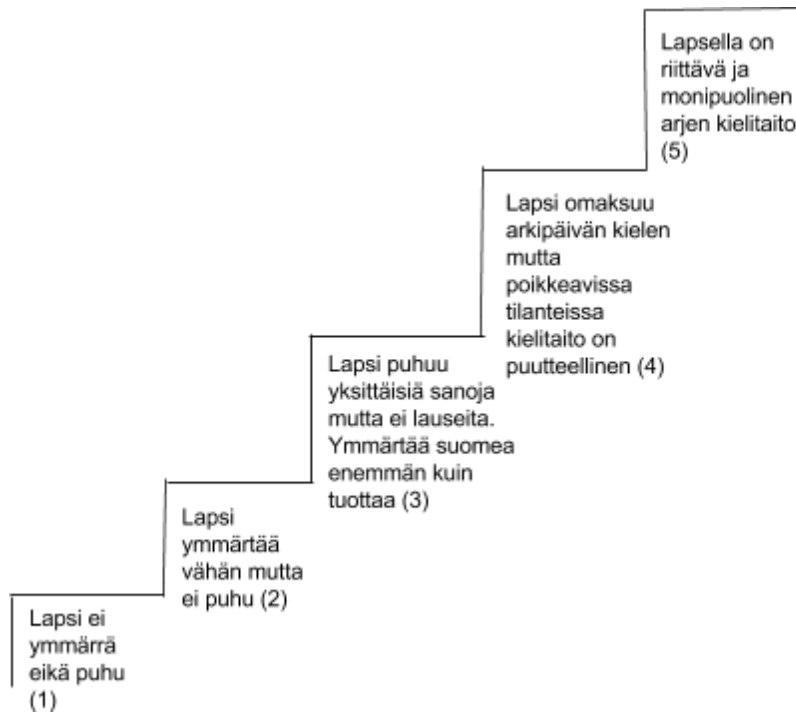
Lapsella on riittävä ja monipuolinen arjen kielitaito (5)

Lapsi omaksuu arkipäivän kielen mutta poikkeavissa tilanteissa kielitaito on puutteellinen (4)

Lapsi puhuu yksittäisiä sanoja mutta ei lauseita. Ymmärtää suomea enemmän kuin tuottaa (3)

Lapsi ymmärtää vähän mutta ei puhu (2)

Lapsi ei ymmärrä eikä puhu (1)